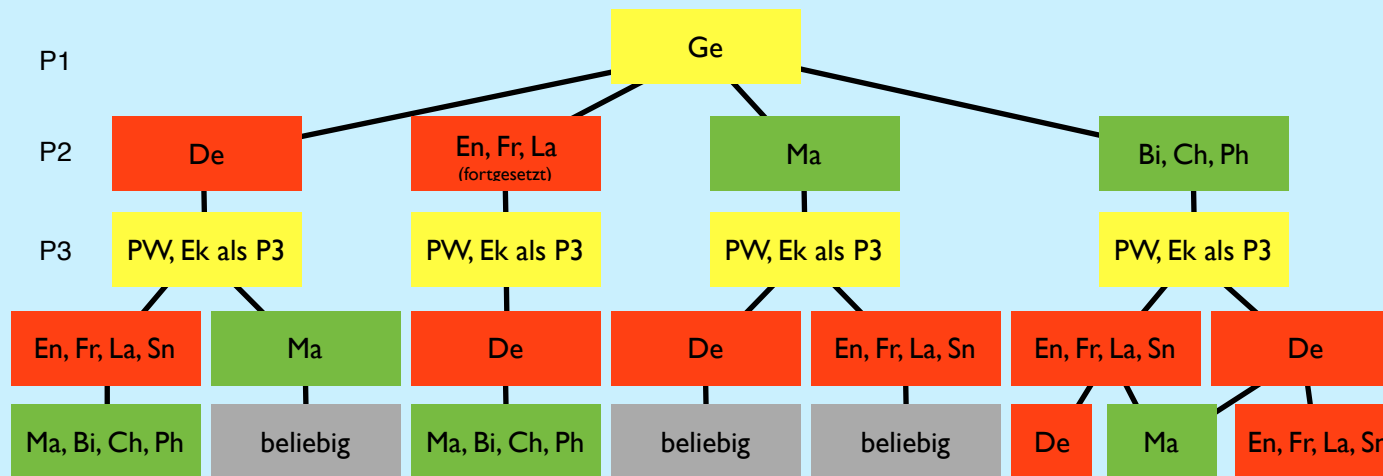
P1

Ge

P2

De

En, Fr, La
(fortgesetzt)

Ma

Bi, Ch, Ph

P3

PW, Ek als P3

PW, Ek als P3

PW, Ek als P3

PW, Ek als P3

En, Fr, La, Sn

Ma

De

De

En, Fr, La, Sn

En, Fr, La, Sn

De

Ma, Bi, Ch, Ph

beliebig

Ma, Bi, Ch, Ph

beliebig

beliebig

De

Ma

En, Fr, La, Sn